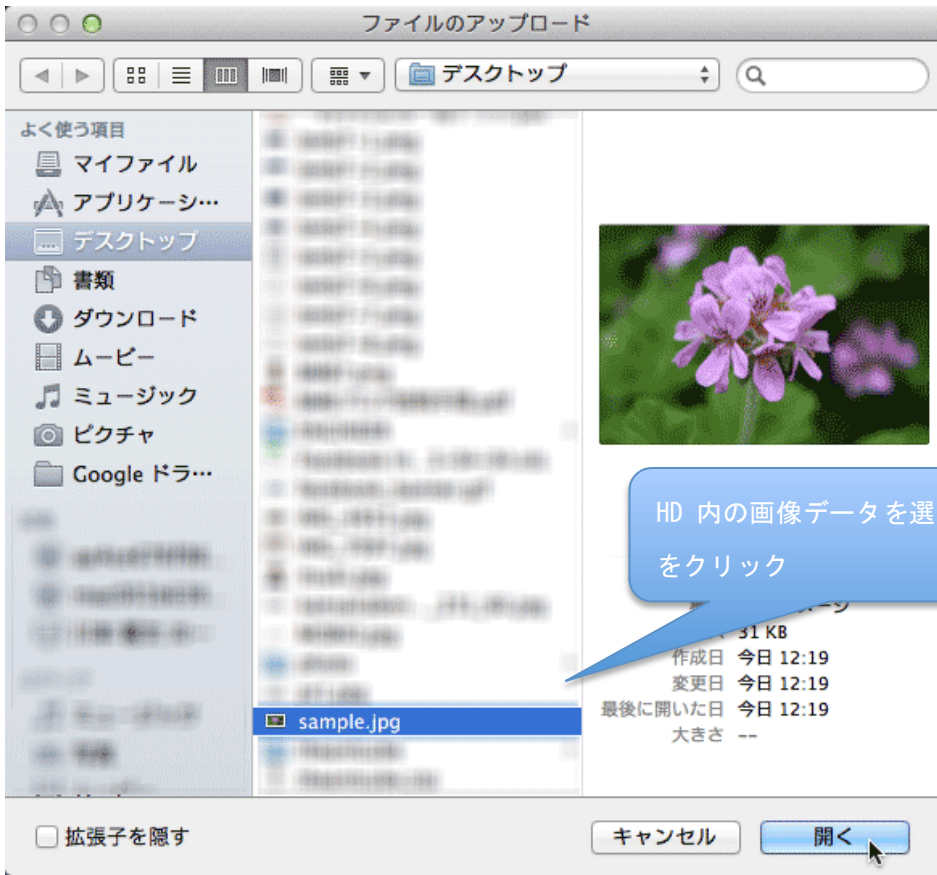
ファイルのアップロード

デスクトップ

よく使う項目
マイファイル
アプリケーシ…
デスクトップ
書類
ダウンロード
ムービー
ミュージック
ピクチャ
Google ドラ…

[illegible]
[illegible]
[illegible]
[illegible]
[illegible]
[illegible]
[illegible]
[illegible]

sample.jpg
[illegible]
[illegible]

HD 内の画像データを選
をクリック

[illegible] 31 KB
作成日 今日 12:19
変更日 今日 12:19
最後に開いた日 今日 12:19
大きさ --

拡張子を隠す
キャンセル
開く